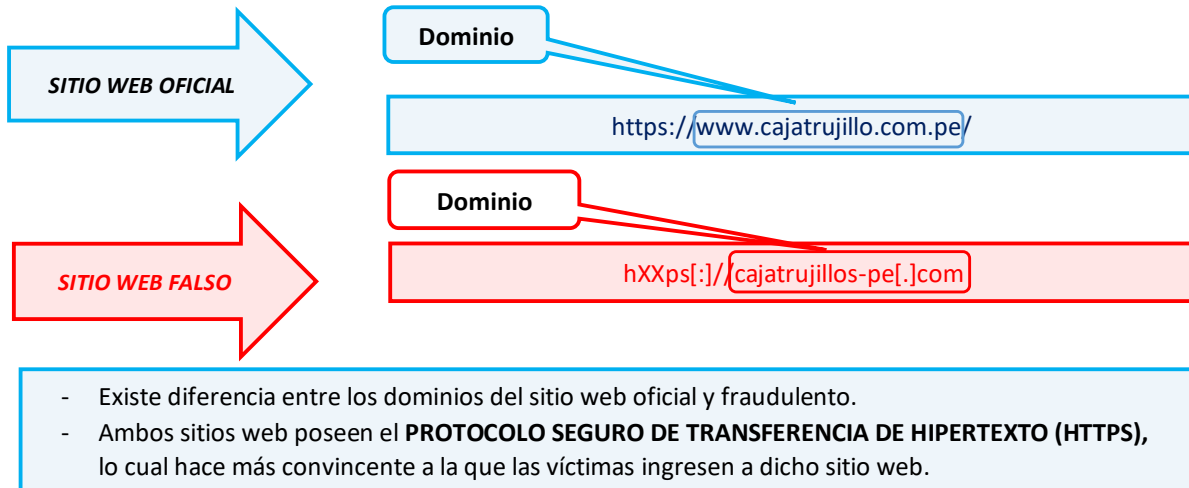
SITIO WEB OFICIAL

Dominio

https://www.cajatrujillo.com.pe/

Dominio

SITIO WEB FALSO

hXXps[:]//cajatrujillos-pe[.]com

- Existe diferencia entre los dominios del sitio web oficial y fraudulento.
- Ambos sitios web poseen el **PROTOCOLO SEGURO DE TRANSFERENCIA DE HIPERTEXTO (HTTPS),** lo cual hace más convincente a la que las víctimas ingresen a dicho sitio web.